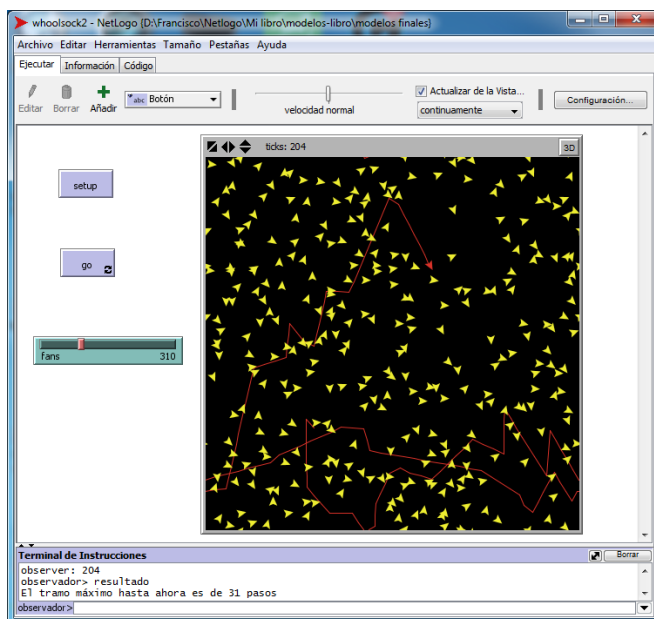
whoolsock2 - NetLogo {D:\Francisco\Netlogo\Mi libro\modelos-libro\modelos finales}

Archivo Editar Herramientas Tamaño Pestañas Ayuda

Ejecutar Información Código

Editar Borrar Añadir abc Botón

velocidad normal

Actualizar de la Vista...

continuamente

Configuración...

ticks: 204

3D

setup

go

fans 310

Terminal de Instrucciones

Borrar

observer: 204
observador> resultado
El tramo máximo hasta ahora es de 31 pasos

observador>